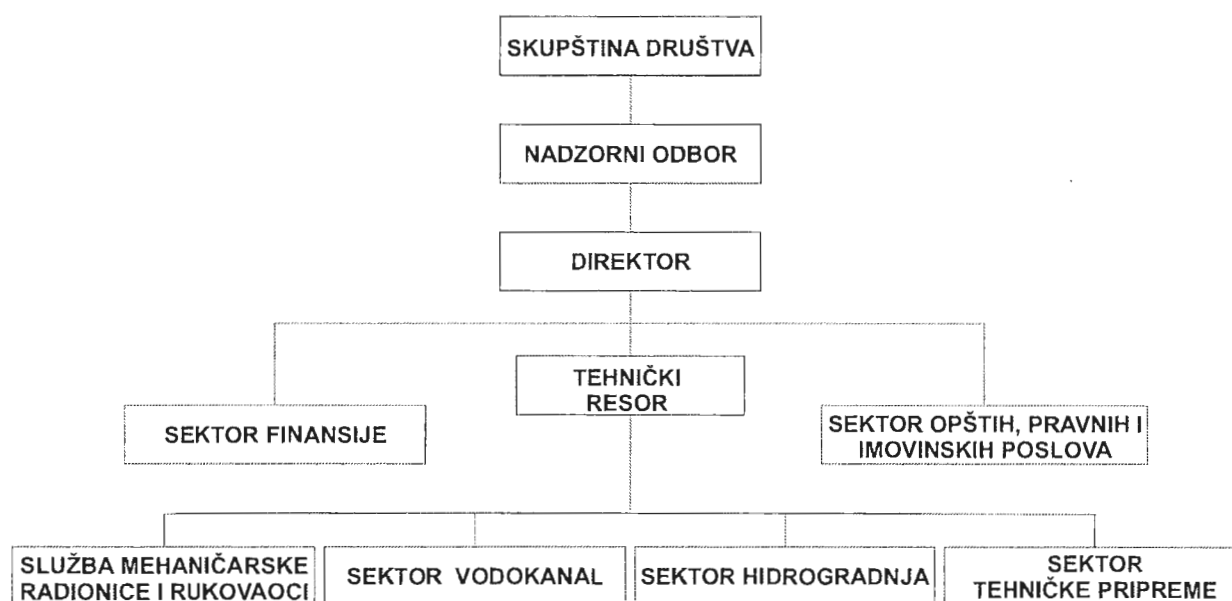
SKUPŠTINA DRUŠTVA

NADZORNI ODBOR

DIREKTOR

TEHNIČKI RESOR

SEKTOR FINANSIJE

SEKTOR OPŠTIH, PRAVNIH I IMOVINSKIH POSLOVA

SLUŽBA MEHANIČARSKE RADIONICE I RUKOVAOCI

SEKTOR VODOKANAL

SEKTOR HIDROGRADNJA

SEKTOR TEHNIČKE PRIPREME